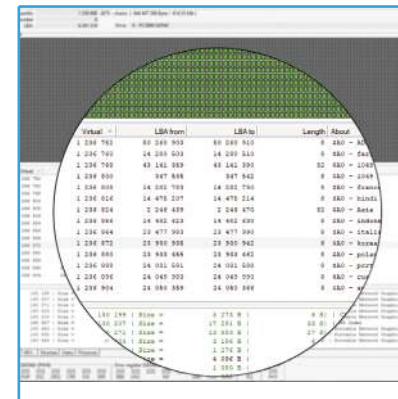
| Virtual | LBA from | LBA to | Length | About |
|---|---|---|---|---|
| 1 236 762 | 80 289 903 | 80 289 910 | 8 | SEO - AD |
| 1 236 763 | 24 280 503 | 14 280 510 | 8 | SEO - fas |
| 1 236 769 | 43 161 359 | 43 161 390 | 32 | SEO - 1049 |
| 1 236 800 | 347 935 | 347 942 | 8 | SEO - 1049 |
| 1 236 808 | 14 081 793 | 14 081 790 | 8 | SEO - franc |
| 1 236 816 | 14 478 207 | 14 478 214 | 8 | SEO - hindi |
| 1 238 824 | 2 248 439 | 2 248 470 | 32 | SEO - Bata |
| 1 238 956 | 24 662 423 | 14 662 430 | 8 | SEO - indone |
| 1 238 964 | 23 477 983 | 23 477 990 | 8 | SEO - italia |
| 1 238 872 | 23 950 935 | 23 950 942 | 8 | SEO - korea |
| 1 238 880 | 23 958 655 | 23 958 662 | 8 | SEO - polan |
| 1 236 888 | 24 081 591 | 24 081 598 | 8 | SEO - port |
| 1 236 896 | 24 045 903 | 24 045 910 | 8 | SEO - cu |
| 1 238 904 | 24 080 359 | 24 080 366 | 8 | SEO - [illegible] |

150 299 | Size = 4 275 B
150 207 | Size = 17 291 B
155 271 | Size = 13 303 B
| Size = 3 106 B
| Size = 1 276 B
| Size = 4 036 B
| Size = 1 355 B